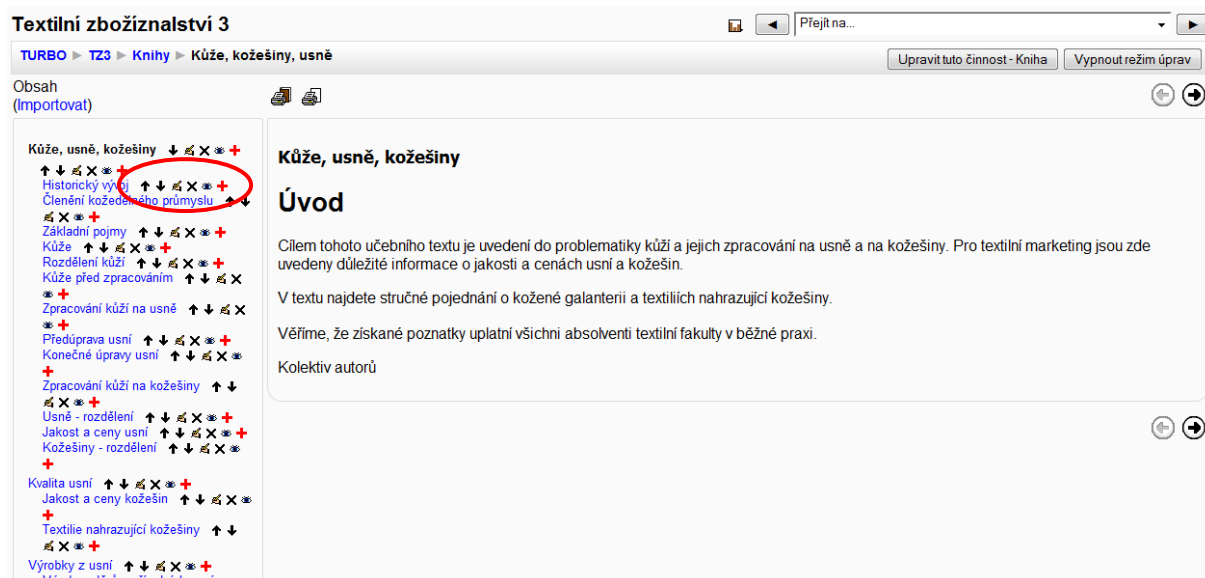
Textilní zbožíznalství 3

Přejít na...

TURBO ► TZ3 ► Knihy ► Kůže, kožešiny, usně

Upravit tuto činnost - Kniha | Vypnout režim úprav

Obsah
(Importovat)

Kůže, usně, kožešiny
Historický vývoj
Členění koželužského průmyslu
Základní pojmy
Kůže
Rozdělení kůží
Kůže před zpracováním
Zpracování kůží na usně
Předúprava usní
Konečné úpravy usní
Zpracování kůží na kožešiny
Usně - rozdělení
Jakost a ceny usní
Kožešiny - rozdělení
Kvalita usní
Jakost a ceny kožešin
Textilie nahrazující kožešiny
Výrobky z usní
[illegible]

Kůže, usně, kožešiny

Úvod

Cílem tohoto učebního textu je uvedení do problematiky kůží a jejich zpracování na usně a na kožešiny. Pro textilní marketing jsou zde uvedeny důležité informace o jakosti a cenách usní a kožešin.

V textu najdete stručné pojednání o kožené galanterii a textiliích nahrazující kožešiny.

Věříme, že získané poznatky uplatní všichni absolventi textilní fakulty v běžné praxi.

Kolektiv autorů